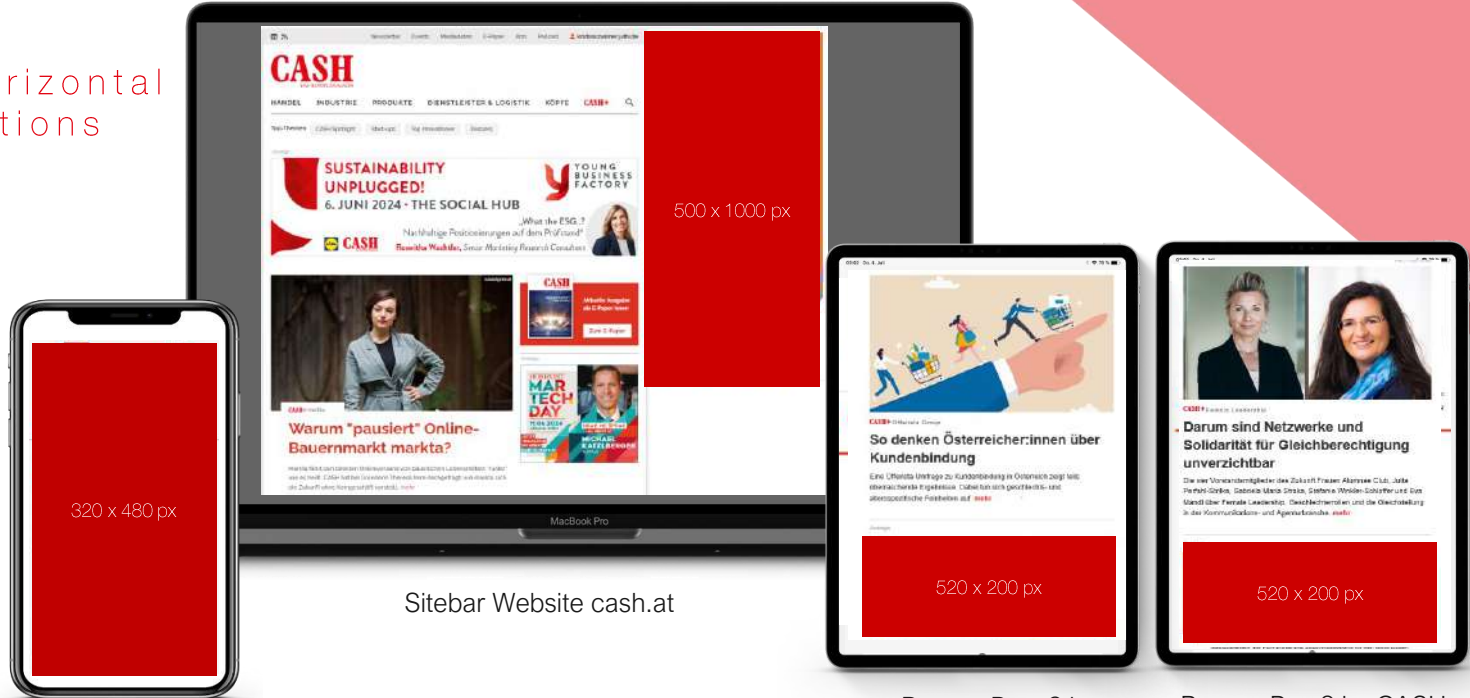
rizontal
tions

Newsletter Events Mediadaten E-Paper Abo Podcast Wirtschaftsmeinung

CASH

HANDEL INDUSTRIE PRODUKTE DIENSTLEISTER & LOGISTIK KÖPFE CASH+

SUSTAINABILITY UNPLUGGED!
6. JUNI 2024 · THE SOCIAL HUB

YOUNG BUSINESS FACTORY

„What the ESG..?
Nachhaltige Positionierungen auf dem Prüfstand

CASH

CASH

MAR TECH DAY

MICHAEL KATZLBERGER

Warum "pausiert" Online-Bauernmarkt markta?

500 x 1000 px

MacBook Pro

320 x 480 px

Sitebar Website cash.at

So denken Österreicher:innen über Kundenbindung

520 x 200 px

Darum sind Netzwerke und Solidarität für Gleichberechtigung unverzichtbar

520 x 200 px